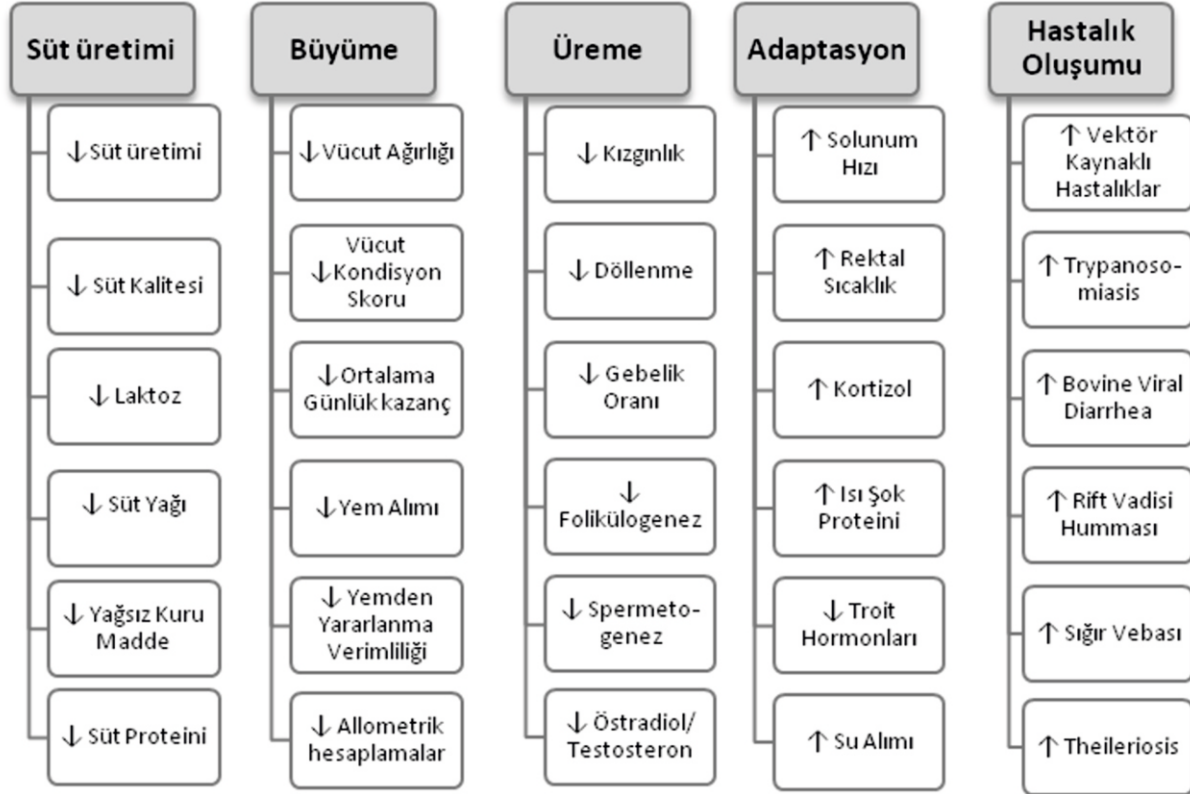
Süt üretimi

↓ Süt üretimi

↓ Süt Kalitesi

↓ Laktoz

↓ Süt Yağı

↓ Yağsız Kuru Madde

↓ Süt Proteini

Büyüme

↓ Vücut Ağırlığı

↓ Vücut Kondisyon Skoru

↓ Ortalama Günlük kazanç

↓ Yem Alımı

↓ Yemden Yararlanma Verimliliği

↓ Allometrik hesaplamalar

Üreme

↓ Kızgınlık

↓ Döllenme

↓ Gebelik Oranı

↓ Folikülogenez

↓ Spermetogenez

↓ Östradiol/ Testosteron

Adaptasyon

↑ Solunum Hızı

↑ Rektal Sıcaklık

↑ Kortizol

↑ Isı Şok Proteini

↓ Troit Hormonları

↑ Su Alımı

Hastalık Oluşumu

↑ Vektör Kaynaklı Hastalıklar

↑ Trypanosomiasis

↑ Bovine Viral Diarrhea

↑ Rift Vadisi Humması

↑ Sığır Vebası

↑ Theileriosis